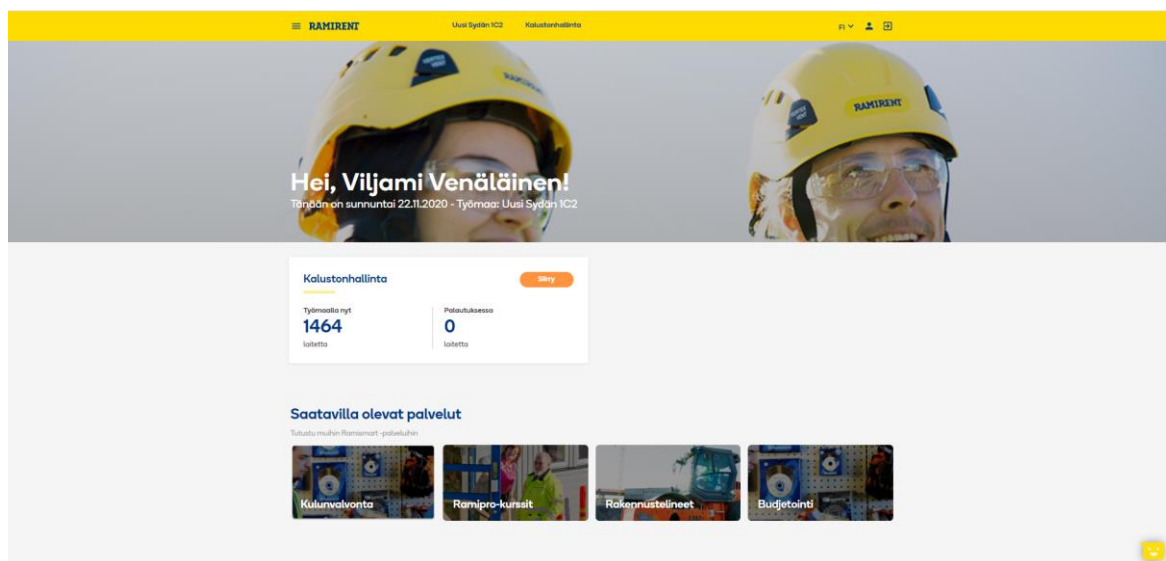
≡ RAMIRENT

Uusi Sydän 1C2

Kalustonhallinta

FI

RAMIRENT

RAMIRENT

Hei, Viljami Venäläinen!

Tänään on sunnuntai 22.11.2020 - Työmaa: Uusi Sydän 1C2

Kalustonhallinta

Siirry

Työmaalla nyt
1464
laitetta

Palautuksessa
0
laitetta

Saatavilla olevat palvelut

Tutustu muihin Ramismart -palveluihin

Kulunvalvonta

Ramipro-kurssit

Rakennustelineet

Budjetointi